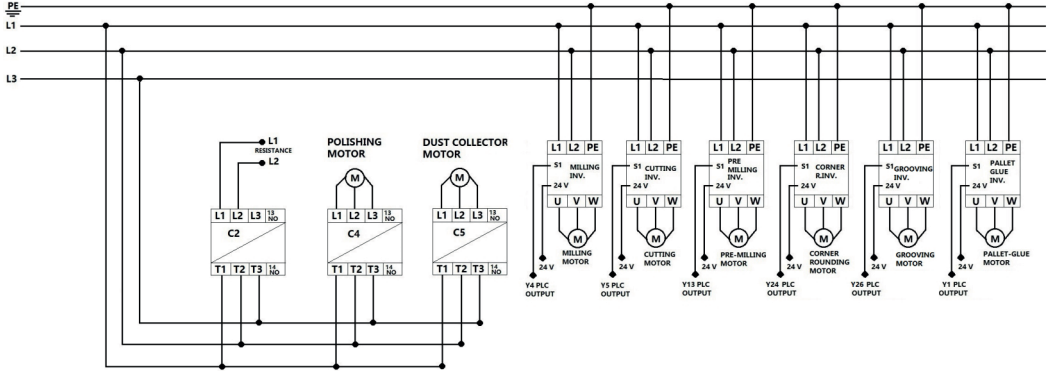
PE
L1
L2
L3

L1 RESISTANCE
L2

| L1 | L2 | L3 | 13 NO |
C2
| T1 | T2 | T3 | 14 NO |

POLISHING MOTOR
M
| L1 | L2 | L3 | 13 NO |
C4
| T1 | T2 | T3 | 14 NO |

DUST COLLECTOR MOTOR
M
| L1 | L2 | L3 | 13 NO |
C5
| T1 | T2 | T3 | 14 NO |

L1 L2 PE
S1 MILLING INV.
24 V
U V W
M
MILLING MOTOR
24 V
Y4 PLC OUTPUT

L1 L2 PE
S1 CUTTING INV.
24 V
U V W
M
CUTTING MOTOR
24 V
Y5 PLC OUTPUT

L1 L2 PE
S1 PRE MILLING INV.
24 V
U V W
M
PRE-MILLING MOTOR
24 V
Y13 PLC OUTPUT

L1 L2 PE
S1 CORNER R.INV.
24 V
U V W
M
CORNER ROUNDING MOTOR
24 V
Y24 PLC OUTPUT

L1 L2 PE
S1 GROOVING INV.
24 V
U V W
M
GROOVING MOTOR
24 V
Y26 PLC OUTPUT

L1 L2 PE
S1 PALLET GLUE INV.
24 V
U V W
M
PALLET-GLUE MOTOR
24 V
Y1 PLC OUTPUT